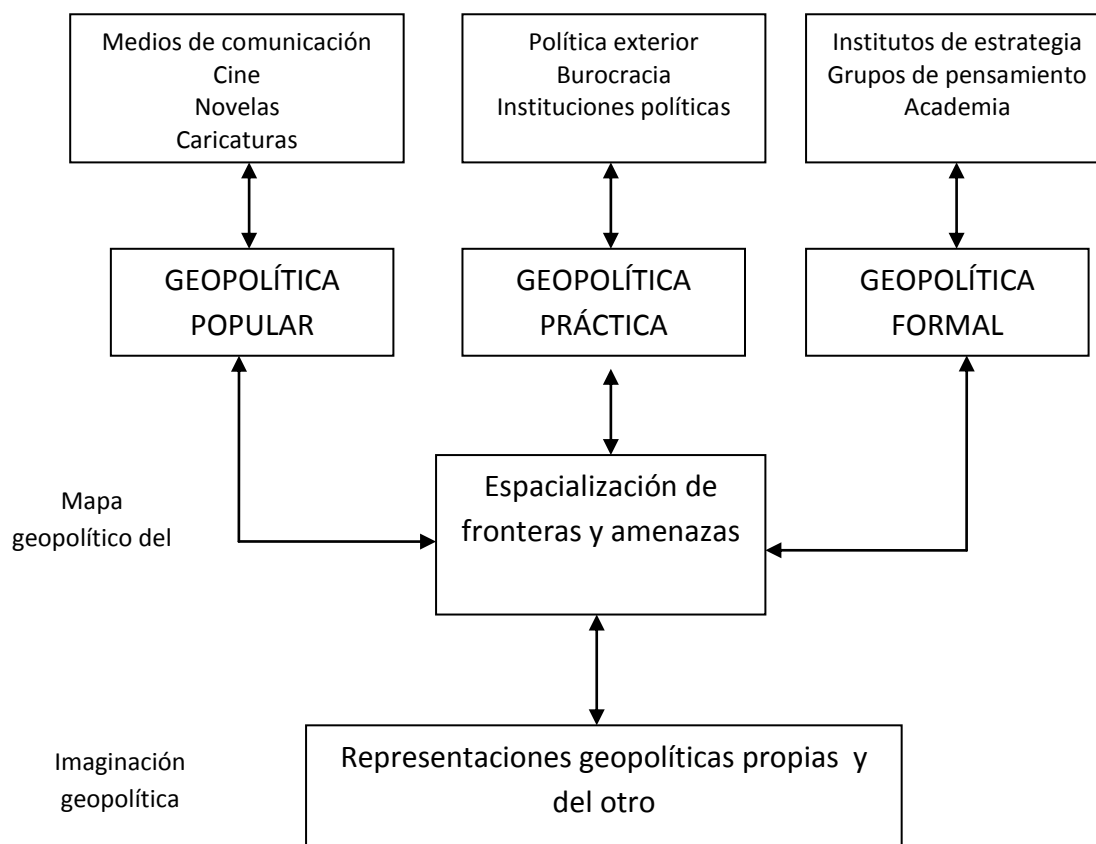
Medios de comunicación
Cine
Novelas
Caricaturas

Política exterior
Burocracia
Instituciones políticas

Institutos de estrategia
Grupos de pensamiento
Academia

GEOPOLÍTICA POPULAR

GEOPOLÍTICA PRÁCTICA

GEOPOLÍTICA FORMAL

Mapa geopolítico del

Espacialización de fronteras y amenazas

Imaginación geopolítica

Representaciones geopolíticas propias y del otro